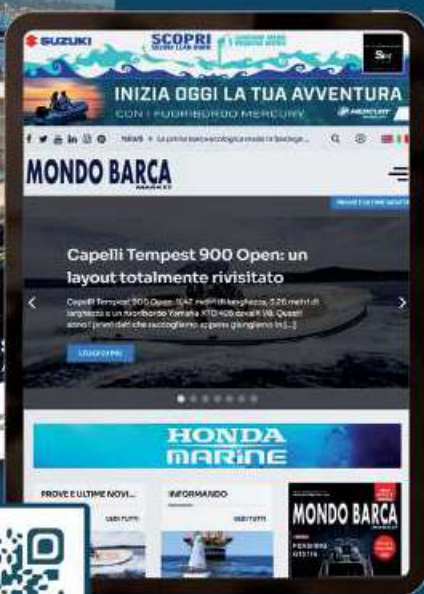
SUZUKI

SCOPRI

INIZIA OGGI LA TUA AVVENTURA

CON I FUORIBORDO MERCURY

MERCURY

NEWS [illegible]

MONDO BARCA

MARKET

PROVE E ULTIME NOVITÀ

Capelli Tempest 900 Open: un layout totalmente rivisitato

Capelli Tempest 900 Open: 9,47 metri di lunghezza, 3,26 metri di larghezza e un fuoribordo Yamaha XTO 425 da 425 V8. Questi sono i primi dati che raccogliamo appena giungiamo in [...]

LEGGI DI PIÙ

HONDA

MARINE

PROVE E ULTIME NOVI...

VEDI TUTTI

INFORMANDO

VEDI TUTTI

MONDO BARCA